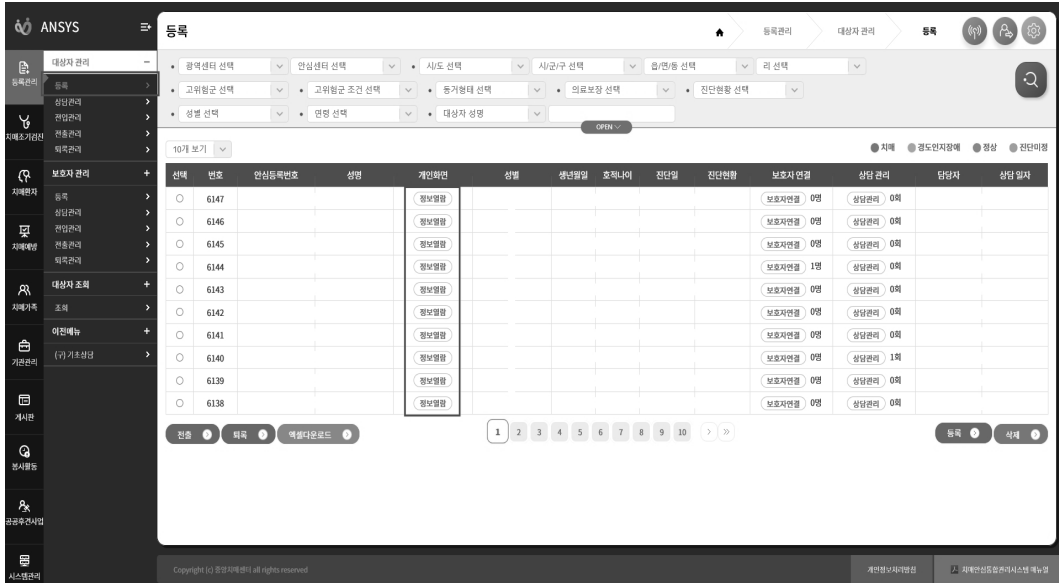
ANSYS

등록

등록관리 대상자 관리 등록

등록관리
치매조기검진
치매환자
치매예방
치매가족
기관관리
게시판
봉사활동
공공후견사업
시스템관리

대상자 관리
등록
상담관리
전입관리
전출관리
퇴록관리

보호자 관리
등록
상담관리
전입관리
전출관리
퇴록관리

대상자 조회
조회

이전메뉴
(구) 기초상담

• 광역센터 선택 • 안심센터 선택 • 시/도 선택 • 시/군/구 선택 • 읍/면/동 선택 • 리 선택
• 고위험군 선택 • 고위험군 조건 선택 • 동거형태 선택 • 의료보장 선택 • 진단현황 선택
• 성별 선택 • 연령 선택 • 대상자 성명

OPEN

10개 보기

● 치매 ● 경도인지장애 ● 정상 ● 진단미정

| 선택 | 번호 | 안심등록번호 | 성명 | 개인화면 | 성별 | 생년월일 | 호적나이 | 진단일 | 진단현황 | 보호자 연결 | 상담 관리 | 담당자 | 상담 일자 |
|---|---|---|---|---|---|---|---|---|---|---|---|---|---|
| ○ | 6147 | | | 정보열람 | | | | | | 보호자연결 0명 | 상담관리 0회 | | |
| ○ | 6146 | | | 정보열람 | | | | | | 보호자연결 0명 | 상담관리 0회 | | |
| ○ | 6145 | | | 정보열람 | | | | | | 보호자연결 0명 | 상담관리 0회 | | |
| ○ | 6144 | | | 정보열람 | | | | | | 보호자연결 1명 | 상담관리 0회 | | |
| ○ | 6143 | | | 정보열람 | | | | | | 보호자연결 0명 | 상담관리 0회 | | |
| ○ | 6142 | | | 정보열람 | | | | | | 보호자연결 0명 | 상담관리 0회 | | |
| ○ | 6141 | | | 정보열람 | | | | | | 보호자연결 0명 | 상담관리 0회 | | |
| ○ | 6140 | | | 정보열람 | | | | | | 보호자연결 0명 | 상담관리 1회 | | |
| ○ | 6139 | | | 정보열람 | | | | | | 보호자연결 0명 | 상담관리 0회 | | |
| ○ | 6138 | | | 정보열람 | | | | | | 보호자연결 0명 | 상담관리 0회 | | |

전출 퇴록 엑셀다운로드

1 2 3 4 5 6 7 8 9 10

등록 삭제

Copyright (c) 중앙치매센터 all rights reserved

개인정보처리방침 치매안심통합관리시스템 매뉴얼